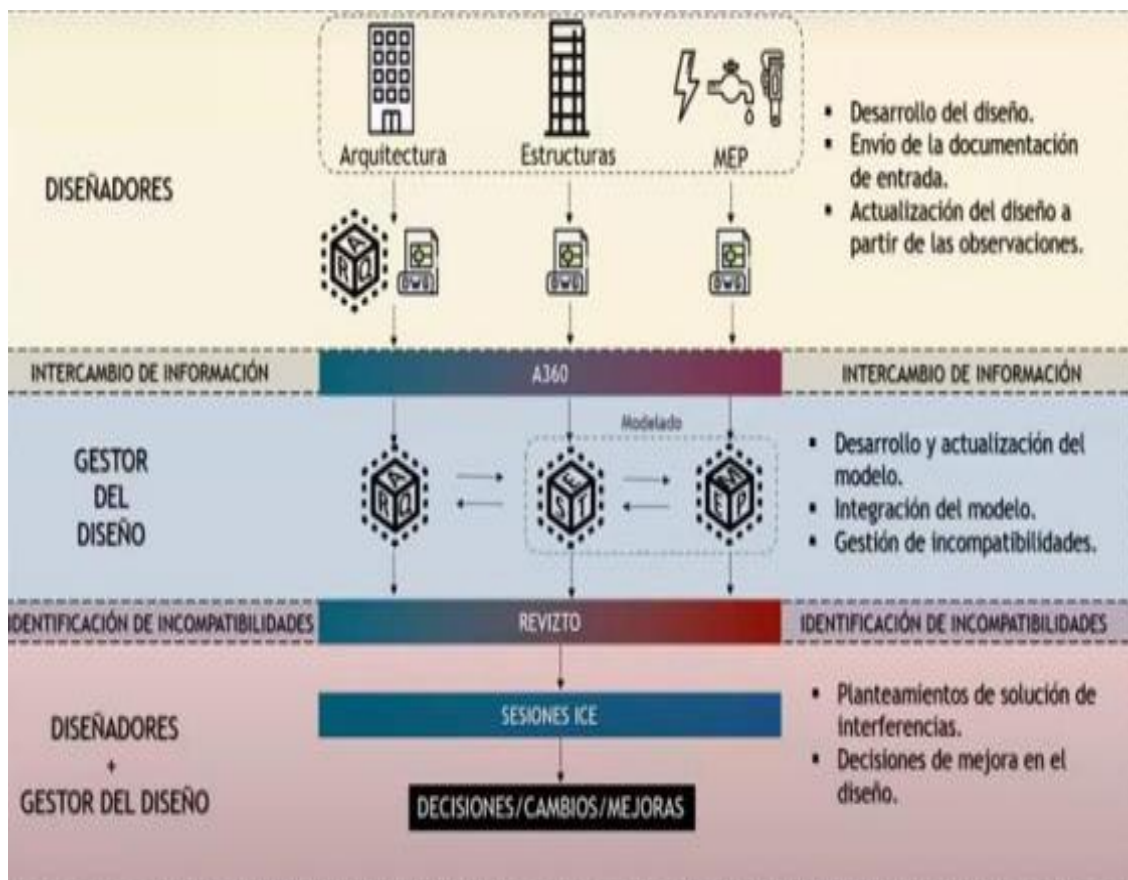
Arquitectura
Estructuras
MEP

DISEÑADORES

- Desarrollo del diseño.
- Envío de la documentación de entrada.
- Actualización del diseño a partir de las observaciones.

ARQ
DWG
DWG
DWG

INTERCAMBIO DE INFORMACIÓN
A360
INTERCAMBIO DE INFORMACIÓN

Modelado

GESTOR DEL DISEÑO

ARQ
EST
MEP

- Desarrollo y actualización del modelo.
- Integración del modelo.
- Gestión de incompatibilidades.

IDENTIFICACIÓN DE INCOMPATIBILIDADES
REVIZTO
IDENTIFICACIÓN DE INCOMPATIBILIDADES

DISEÑADORES
+
GESTOR DEL DISEÑO

SESIONES ICE

DECISIONES/CAMBIOS/MEJORAS

- Planteamientos de solución de interferencias.
- Decisiones de mejora en el diseño.